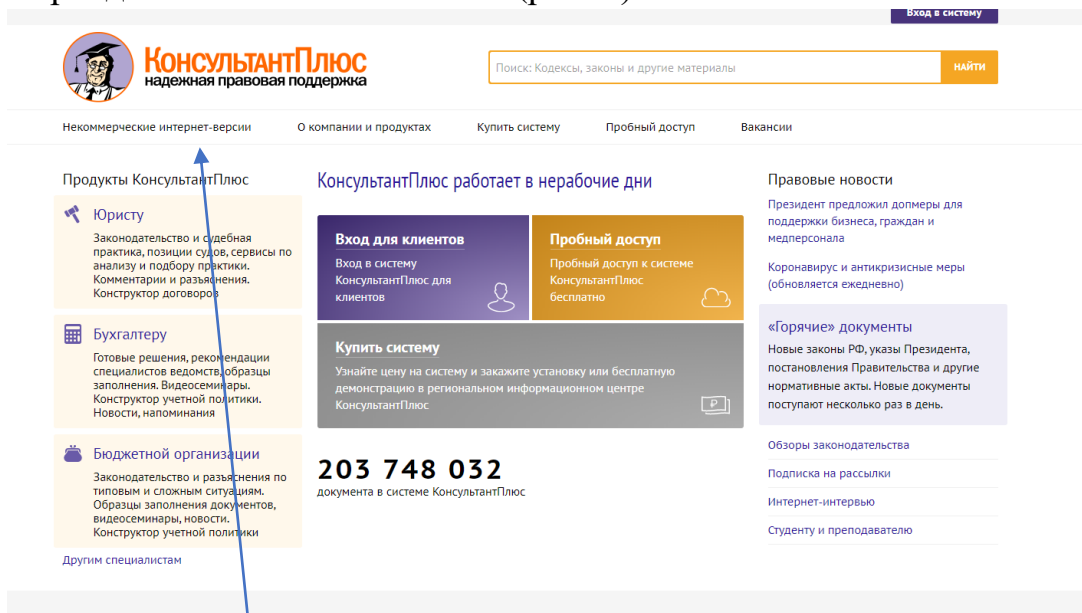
Вход в систему

КонсультантПлюс
надежная правовая поддержка

Поиск: Кодексы, законы и другие материалы
НАЙТИ

Некоммерческие интернет-версии
О компании и продуктах
Купить систему
Пробный доступ
Вакансии

Продукты КонсультантПлюс

Юристу
Законодательство и судебная практика, позиции судов, сервисы по анализу и подбору практики. Комментарии и разъяснения. Конструктор договоров

Бухгалтеру
Готовые решения, рекомендации специалистов ведомств, образцы заполнения. Видеосеминары. Конструктор учетной политики. Новости, напоминания

Бюджетной организации
Законодательство и разъяснения по типовым и сложным ситуациям. Образцы заполнения документов, видеосеминары, новости. Конструктор учетной политики

Другим специалистам

КонсультантПлюс работает в нерабочие дни

Вход для клиентов
Вход в систему КонсультантПлюс для клиентов

Пробный доступ
Пробный доступ к системе КонсультантПлюс бесплатно

Купить систему
Узнайте цену на систему и закажите установку или бесплатную демонстрацию в региональном информационном центре КонсультантПлюс

203 748 032
документа в системе КонсультантПлюс

Правовые новости
Президент предложил допмеры для поддержки бизнеса, граждан и медперсонала

Коронавирус и антикризисные меры (обновляется ежедневно)

«Горячие» документы
Новые законы РФ, указы Президента, постановления Правительства и другие нормативные акты. Новые документы поступают несколько раз в день.

Обзоры законодательства
Подписка на рассылки
Интернет-интервью
Студенту и преподавателю